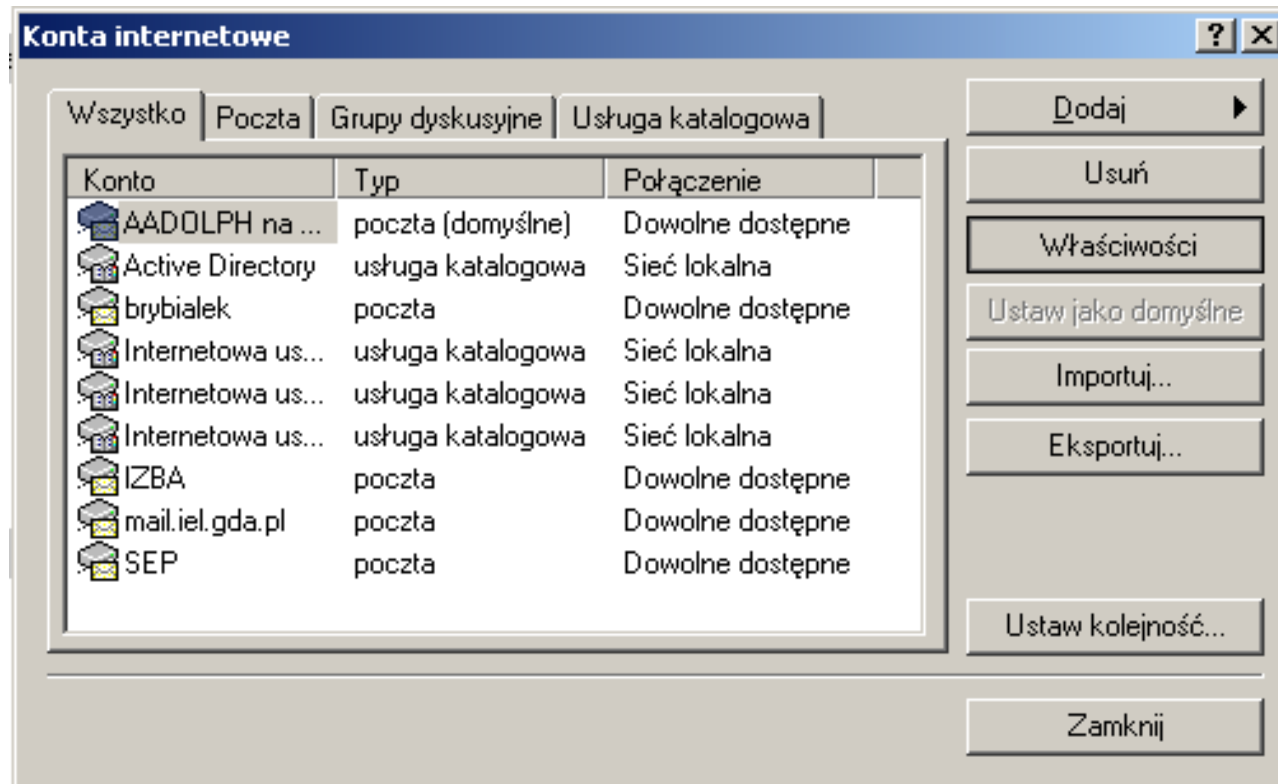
Konta internetowe

? X

Wszystko | Poczta | Grupy dyskusyjne | Usługa katalogowa

| Konto | Typ | Połączenie |
|---|---|---|
| AADOLPH na ... | poczta (domyślne) | Dowolne dostępne |
| Active Directory | usługa katalogowa | Sieć lokalna |
| brybialek | poczta | Dowolne dostępne |
| Internetowa us... | usługa katalogowa | Sieć lokalna |
| Internetowa us... | usługa katalogowa | Sieć lokalna |
| Internetowa us... | usługa katalogowa | Sieć lokalna |
| IZBA | poczta | Dowolne dostępne |
| mail.iel.gda.pl | poczta | Dowolne dostępne |
| SEP | poczta | Dowolne dostępne |

Dodaj

Usuń

Właściwości

Ustaw jako domyślne

Importuj...

Eksportuj...

Ustaw kolejność...

Zamknij